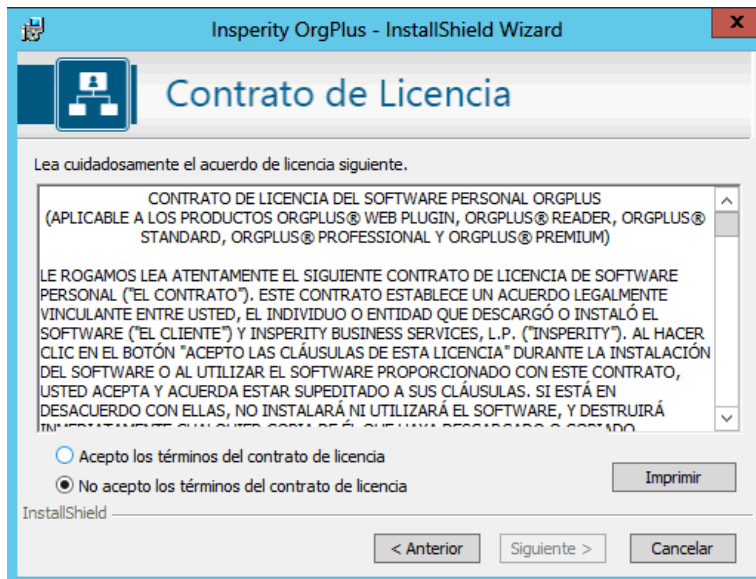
Insperity OrgPlus - InstallShield Wizard

X

Contrato de Licencia

Lea cuidadosamente el acuerdo de licencia siguiente.

CONTRATO DE LICENCIA DEL SOFTWARE PERSONAL ORGPLUS
(APLICABLE A LOS PRODUCTOS ORGPLUS® WEB PLUGIN, ORGPLUS® READER, ORGPLUS® STANDARD, ORGPLUS® PROFESSIONAL Y ORGPLUS® PREMIUM)

LE ROGAMOS LEA ATENTAMENTE EL SIGUIENTE CONTRATO DE LICENCIA DE SOFTWARE PERSONAL ("EL CONTRATO"). ESTE CONTRATO ESTABLECE UN ACUERDO LEGALMENTE VINCULANTE ENTRE USTED, EL INDIVIDUO O ENTIDAD QUE DESCARGÓ O INSTALÓ EL SOFTWARE ("EL CLIENTE") Y INSPERITY BUSINESS SERVICES, L.P. ("INSPERITY"). AL HACER CLIC EN EL BOTÓN "ACEPTO LAS CLÁUSULAS DE ESTA LICENCIA" DURANTE LA INSTALACIÓN DEL SOFTWARE O AL UTILIZAR EL SOFTWARE PROPORCIONADO CON ESTE CONTRATO, USTED ACEPTA Y ACUERDA ESTAR SUPEDITADO A SUS CLÁUSULAS. SI ESTÁ EN DESACUERDO CON ELLAS, NO INSTALARÁ NI UTILIZARÁ EL SOFTWARE, Y DESTRUIRÁ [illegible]

Acepto los términos del contrato de licencia

No acepto los términos del contrato de licencia

Imprimir

InstallShield

< Anterior

Siguiente >

Cancelar